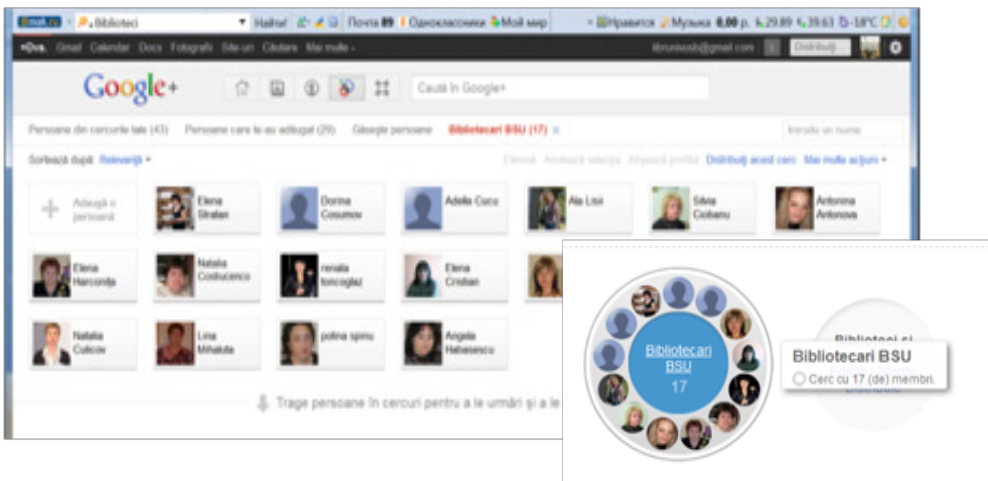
@mail.ru Biblioteci Найти! Почта 89 Одноклассники Мой мир Нравится Музыка 0,00 р. 29,89 39,63 -18°C

+Eu Gmail Calendar Docs Fotografii Site-uri Căutare Mai multe

Distribuiți

Google+

Caută în Google+

Persoane din cercurile tale (43) Persoane care te-au adăugat (29) Găsește persoane Bibliotecari BSU (17)

Introdu un nume

Sortează după: Relevanță

Elimină Anulează selecția Afișează profilul Distribuiți acest cerc Mai multe acțiuni

Adaugă o persoană

Elena Stratan

Dorina Cosumov

Adella Cucu

Ala Lisii

Silvia Ciobanu

Antonina Antonova

Elena Harconița

Natalia Costiucenco

renata tomcoglaz

Elena Cristian

Natalia Culicov

Lina Mihaluta

polina spinu

Angela Habasescu

Trage persoane în cercuri pentru a le urmări și a le

Bibliotecari BSU 17

Bibliotecari BSU

Cerc cu 17 (de) membri.

Biblioteci și